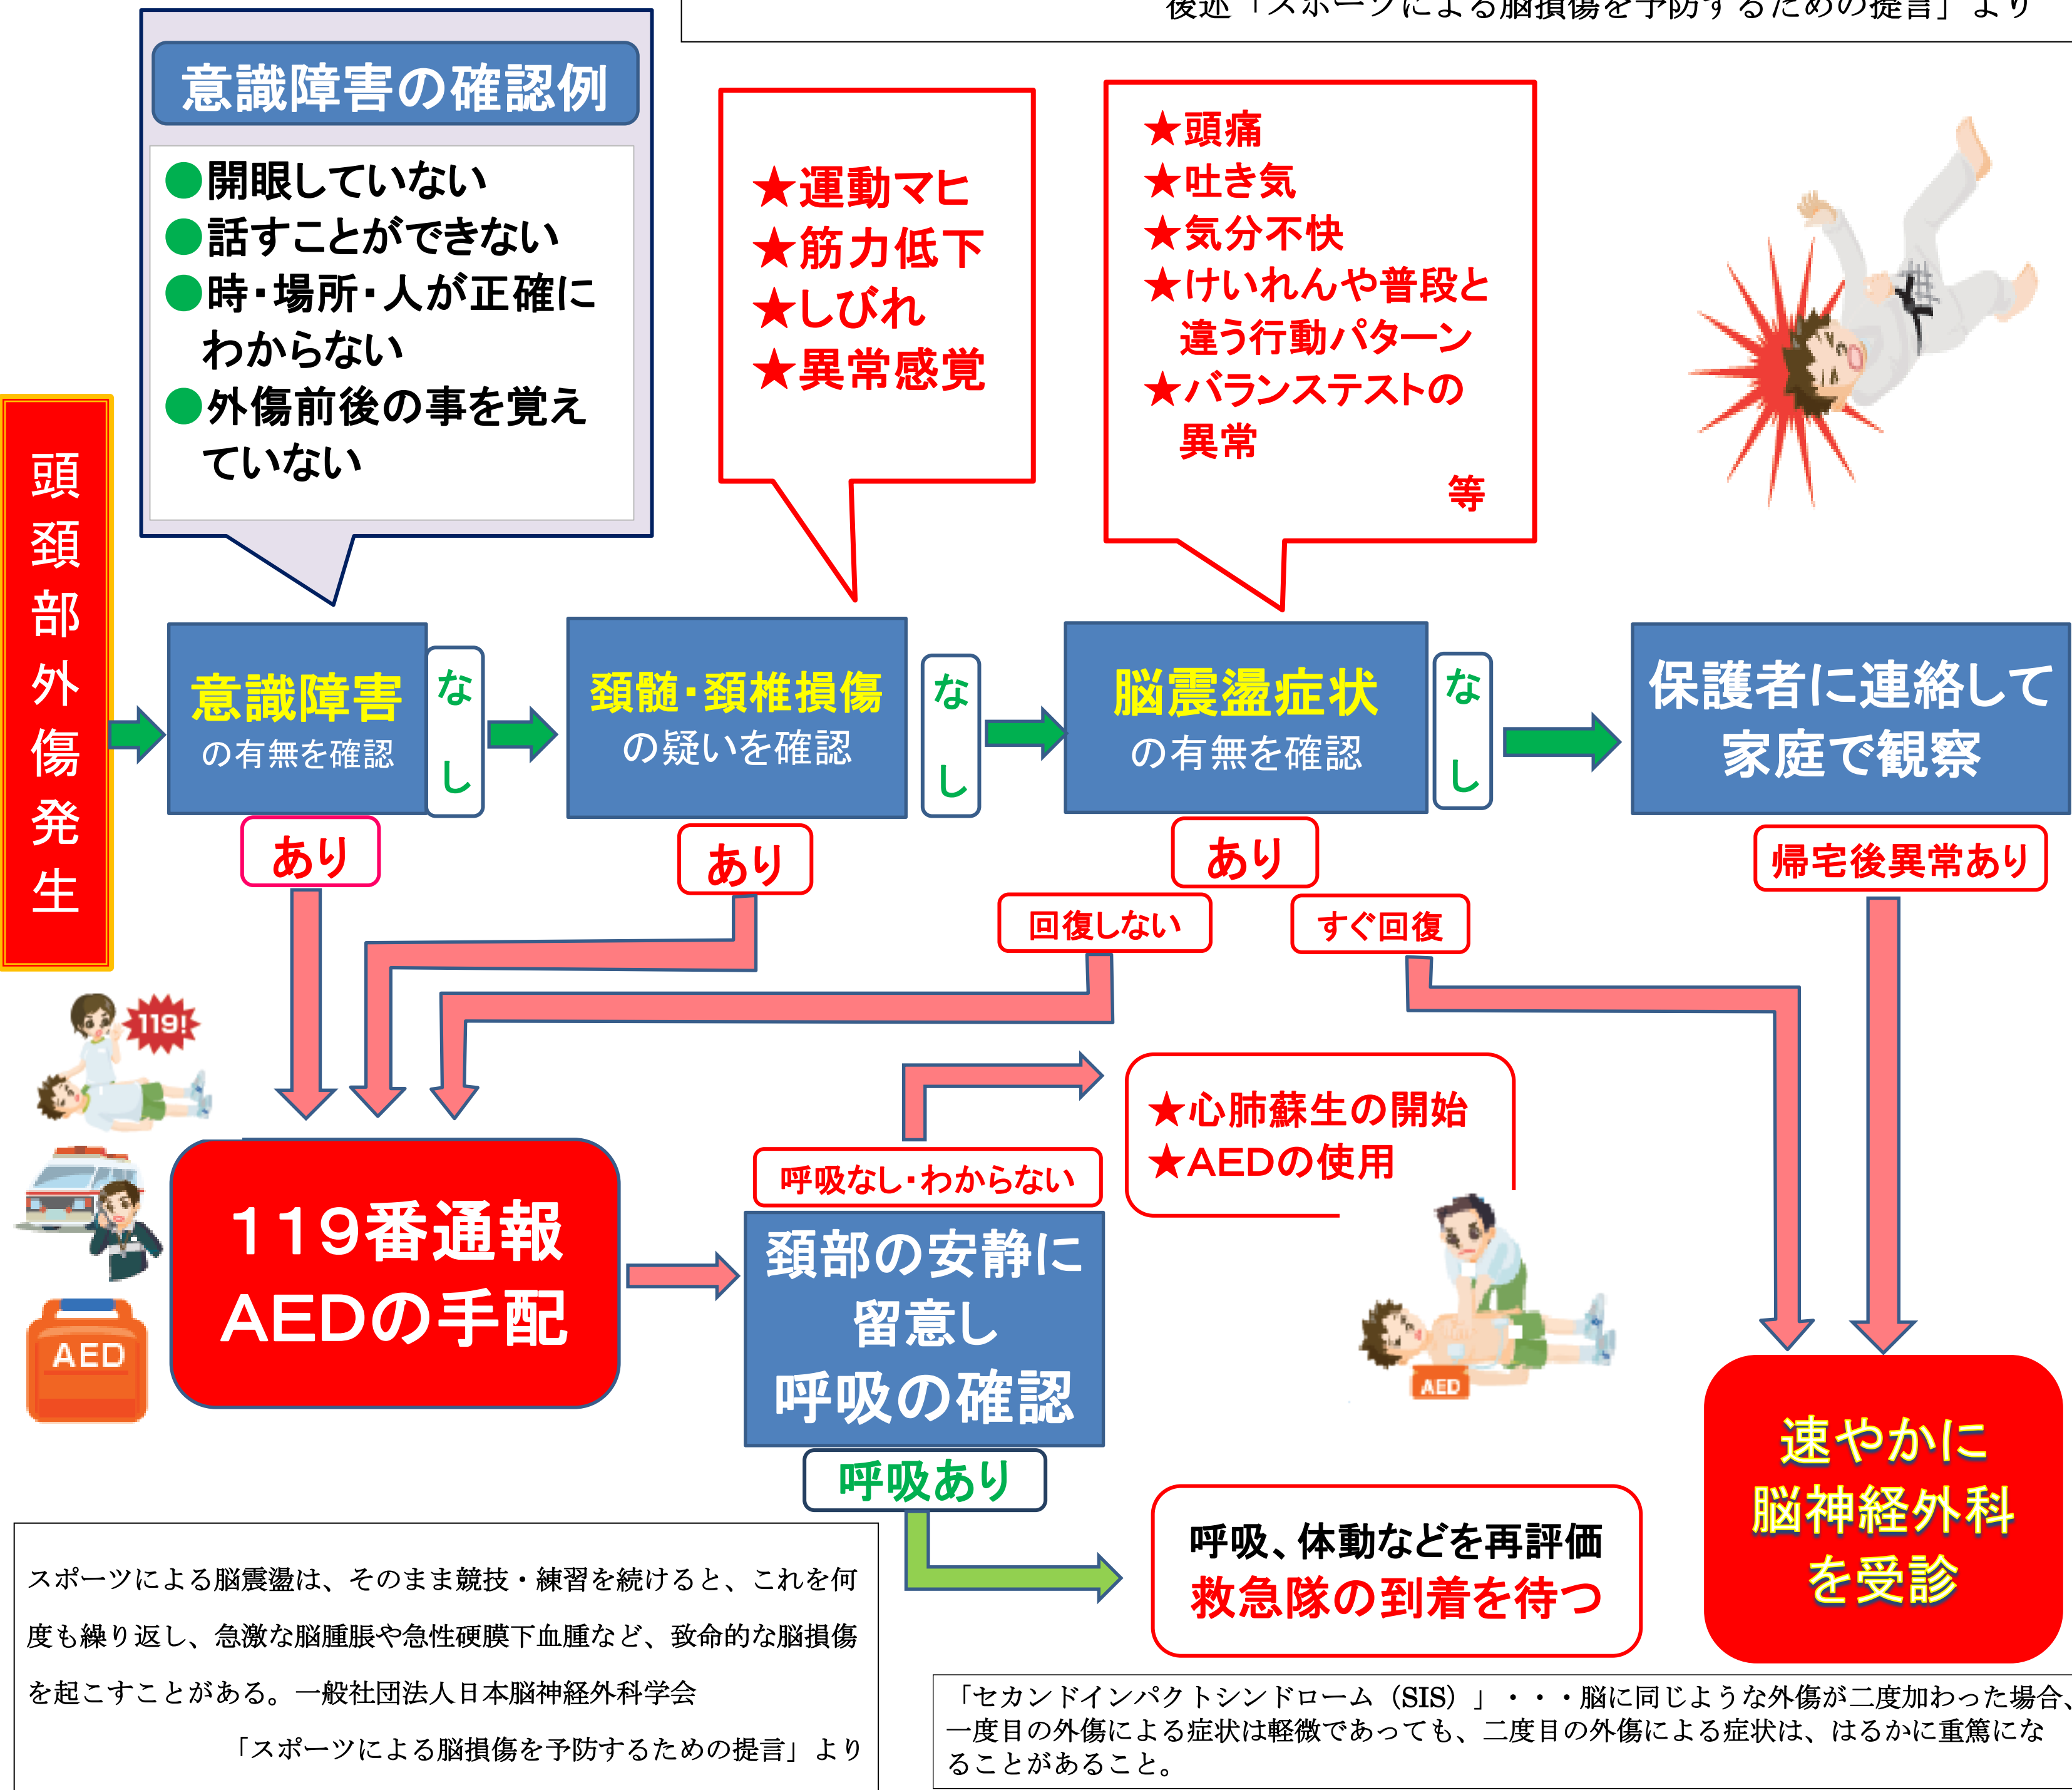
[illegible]「スポーツによる脳損傷を予防するための提言」より

意識障害の確認例

●開眼していない
●話すことができない
●時・場所・人が正確にわからない
●外傷前後の事を覚えていない

★運動マヒ
★筋力低下
★しびれ
★異常感覚

★頭痛
★吐き気
★気分不快
★けいれんや普段と違う行動パターン
★バランステストの異常
等

頭頚部外傷発生

意識障害
の有無を確認

なし

頚髄・頚椎損傷
の疑いを確認

なし

脳震盪症状
の有無を確認

なし

保護者に連絡して
家庭で観察

あり

あり

あり

帰宅後異常あり

回復しない

すぐ回復

119!

★心肺蘇生の開始
★AEDの使用

呼吸なし・わからない

119番通報
AEDの手配

AED

頚部の安静に
留意し
呼吸の確認

AED

速やかに
脳神経外科
を受診

呼吸あり

呼吸、体動などを再評価
救急隊の到着を待つ

スポーツによる脳震盪は、そのまま競技・練習を続けると、これを何度も繰り返し、急激な脳腫脹や急性硬膜下血腫など、致命的な脳損傷を起こすことがある。一般社団法人日本脳神経外科学会
「スポーツによる脳損傷を予防するための提言」より

「セカンドインパクトシンドローム（SIS）」・・・脳に同じような外傷が二度加わった場合、一度目の外傷による症状は軽微であっても、二度目の外傷による症状は、はるかに重篤になることがあること。